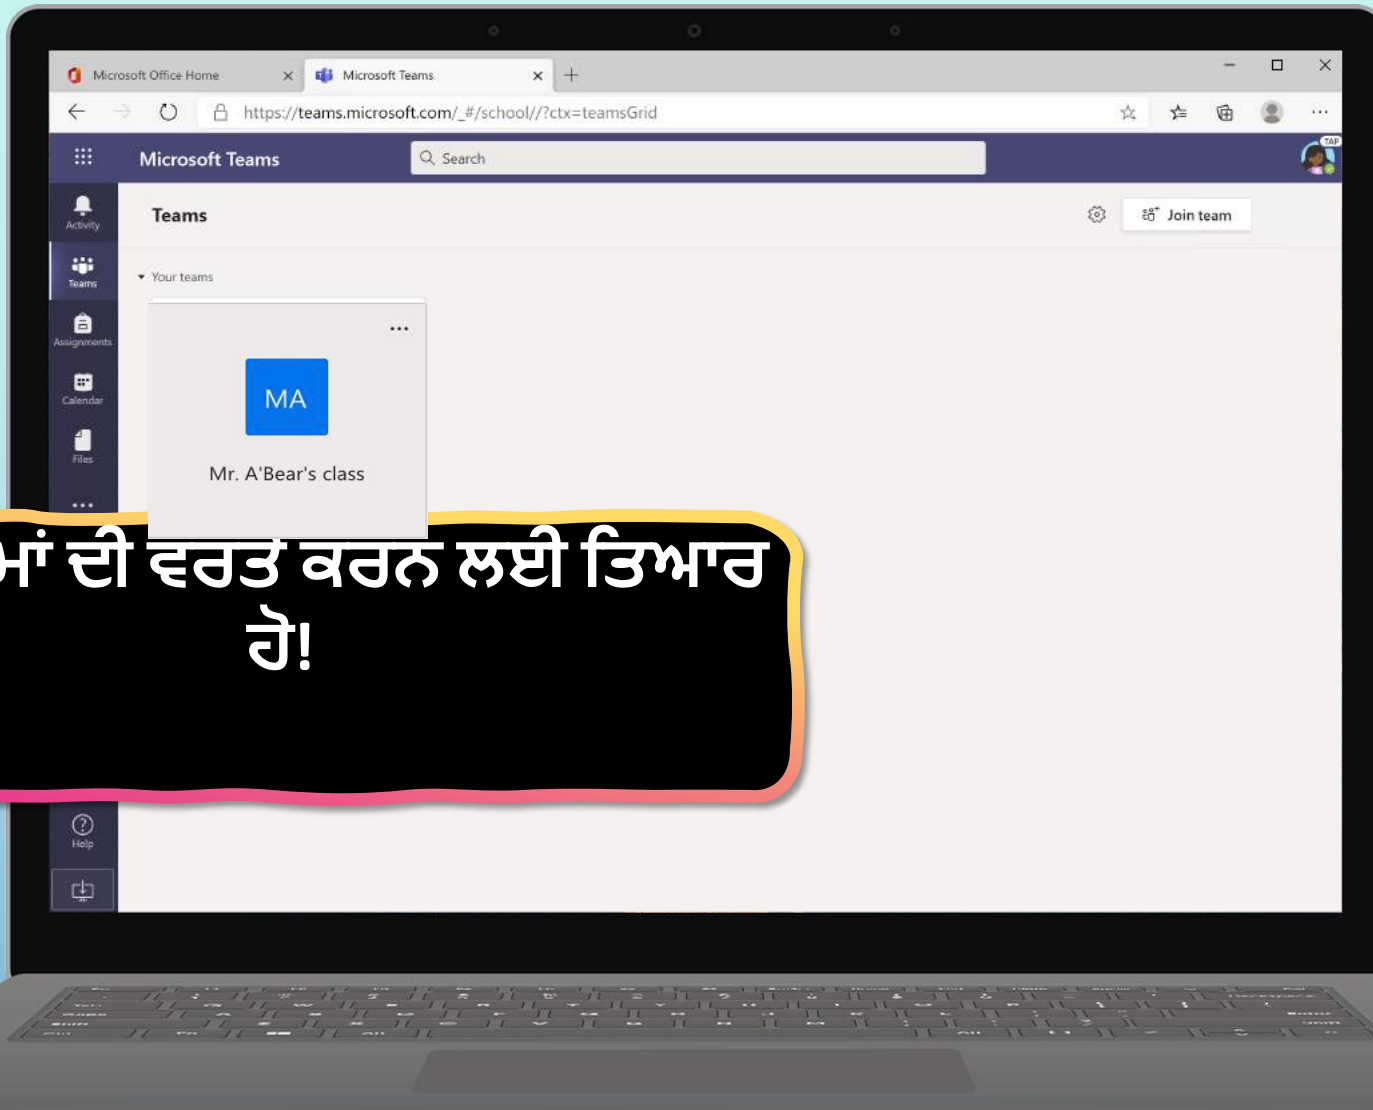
Microsoft Office Home
Microsoft Teams
https://teams.microsoft.com/_#/school//?ctx=teamsGrid

Microsoft Teams
Search

Activity
Teams
Assignments
Calendar
Files
...
Help

Teams
Join team
Your teams
...
MA
Mr. A'Bear's class

ਮਾਂ ਦੀ ਵਰਤ ਕਰਨ ਲਈ ਤਿਆਰ ਹੋ!